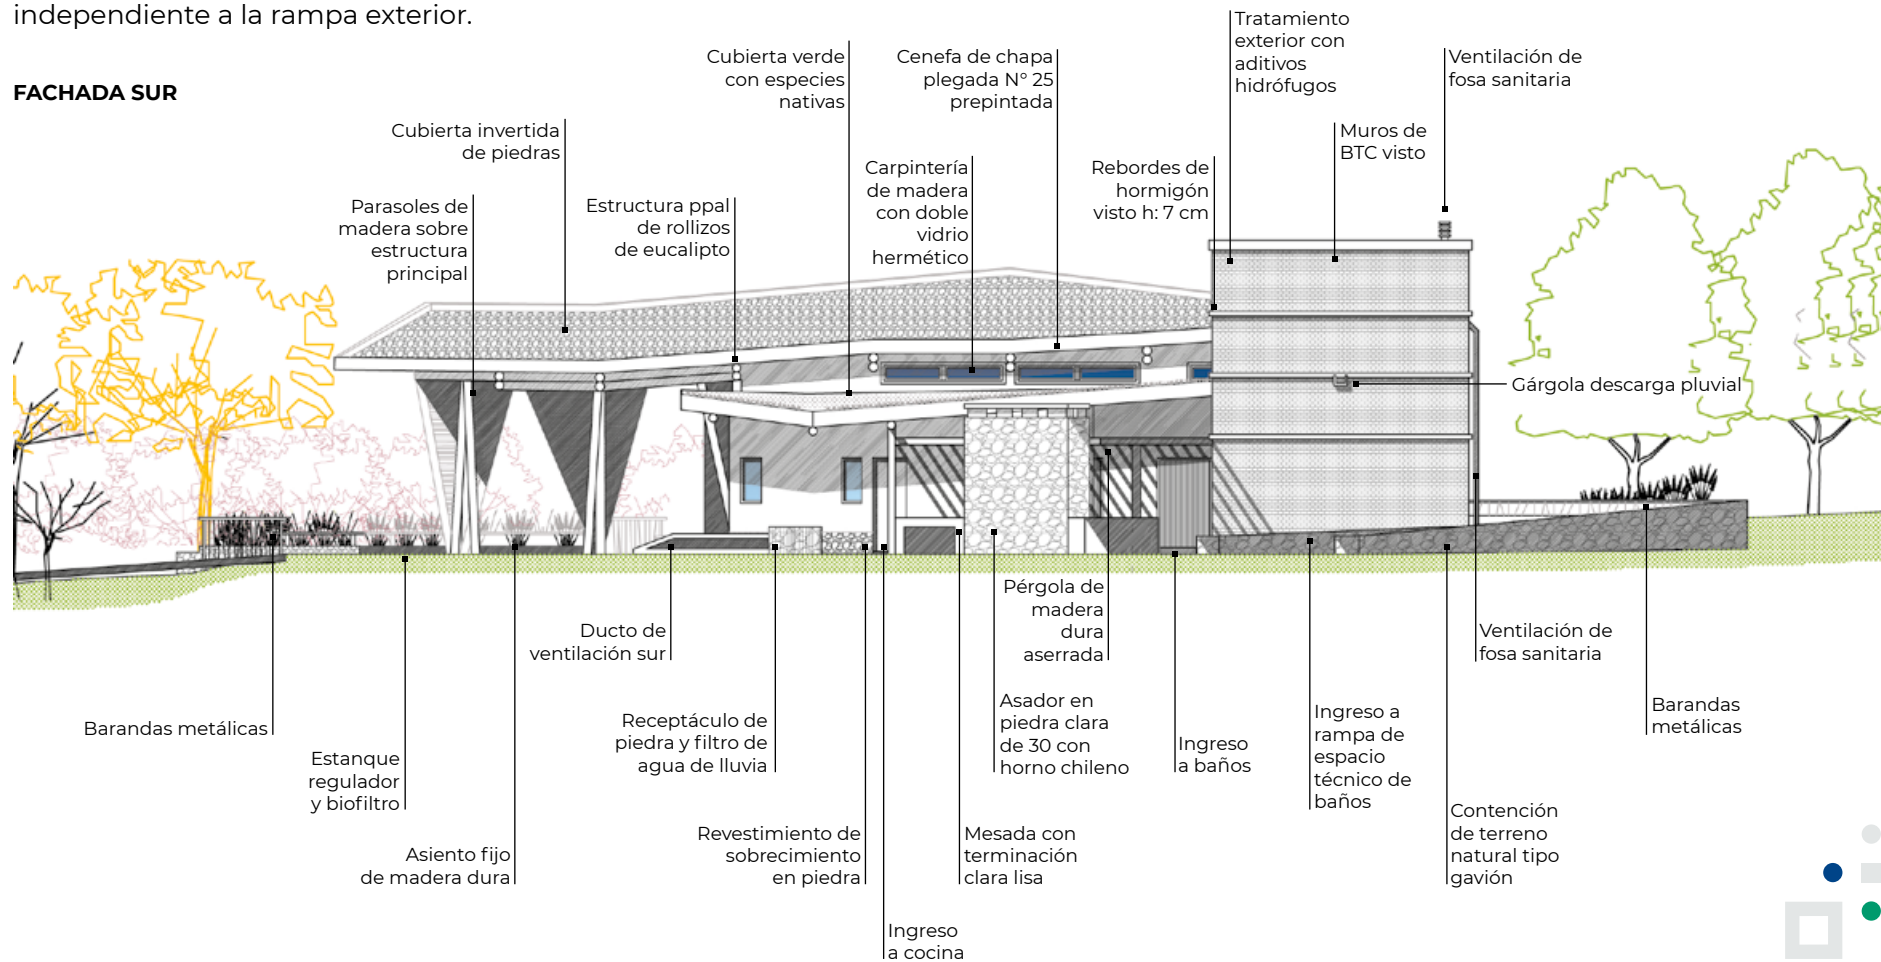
independiente a la rampa exterior.

FACHADA SUR

Cubierta invertida de piedras

Parasoles de madera sobre estructura principal

Estructura ppal de rollizos de eucalipto

Cubierta verde con especies nativas

Carpintería de madera con doble vidrio hermético

Cenefa de chapa plegada N° 25 prepintada

Rebordes de hormigón visto h: 7 cm

Tratamiento exterior con aditivos hidrófugos

Muros de BTC visto

Ventilación de fosa sanitaria

Gárgola descarga pluvial

Barandas metálicas

Estanque regulador y biofiltro

Asiento fijo de madera dura

Ducto de ventilación sur

Receptáculo de piedra y filtro de agua de lluvia

Revestimiento de sobrecimiento en piedra

Ingreso a cocina

Mesada con terminación clara lisa

Asador en piedra clara de 30 con horno chileno

Pérgola de madera dura aserrada

Ingreso a baños

Ingreso a rampa de espacio técnico de baños

Contención de terreno natural tipo gavión

Ventilación de fosa sanitaria

Barandas metálicas